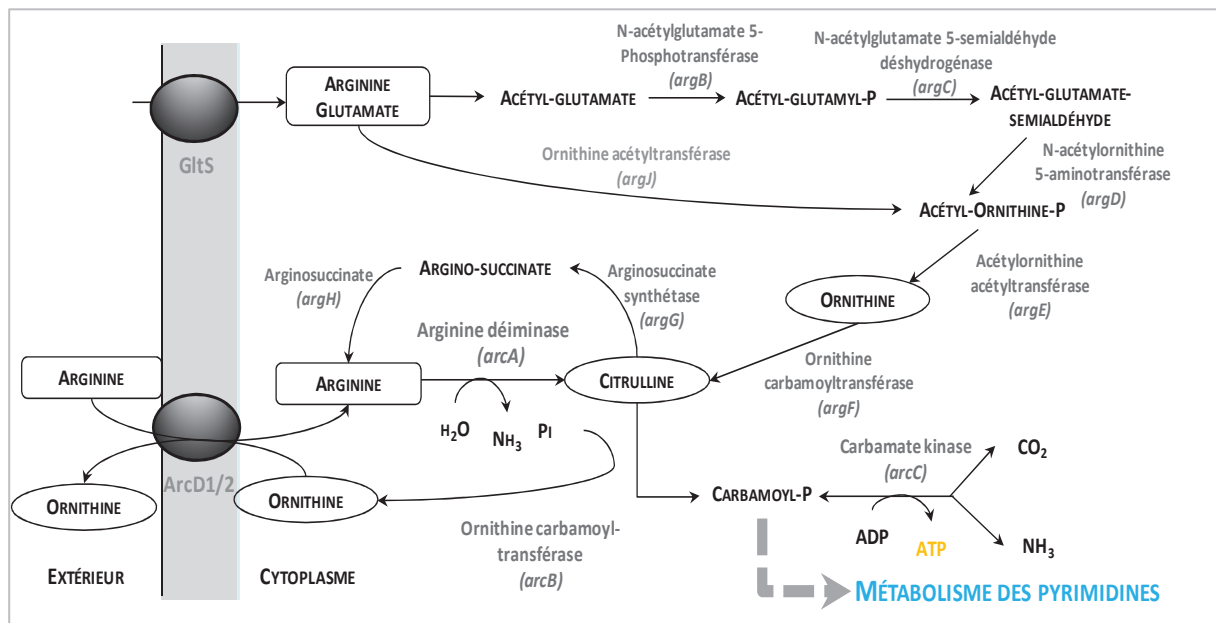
GltS

ARGININE GLUTAMATE

ACÉTYL-GLUTAMATE

N-acétylglutamate 5-Phosphotransférase (argB)

ACÉTYL-GLUTAMYL-P

N-acétylglutamate 5-semialdéhyde déshydrogénase (argC)

ACÉTYL-GLUTAMATE-SEMIALDÉHYDE

Ornithine acétyltransférase (argJ)

N-acétylornithine 5-aminotransférase (argD)

ACÉTYL-ORNITHINE-P

Acétylornithine acétyltransférase (argE)

ORNITHINE

Arginosuccinate (argH)

ARGINO-SUCCINATE

Arginosuccinate synthétase (argG)

Arginine déiminase (arcA)

ARGININE

ARGININE

CITRULLINE

Ornithine carbamoyltransférase (argF)

$H_2O$ $NH_3$ $P_I$

ArcD1/2

ORNITHINE

ORNITHINE

Ornithine carbamoyl-transférase (arcB)

Carbamate kinase (arcC)

$CO_2$

CARBAMOYL-P

ADP ATP

$NH_3$

EXTÉRIEUR

CYTOPLASME

MÉTABOLISME DES PYRIMIDINES